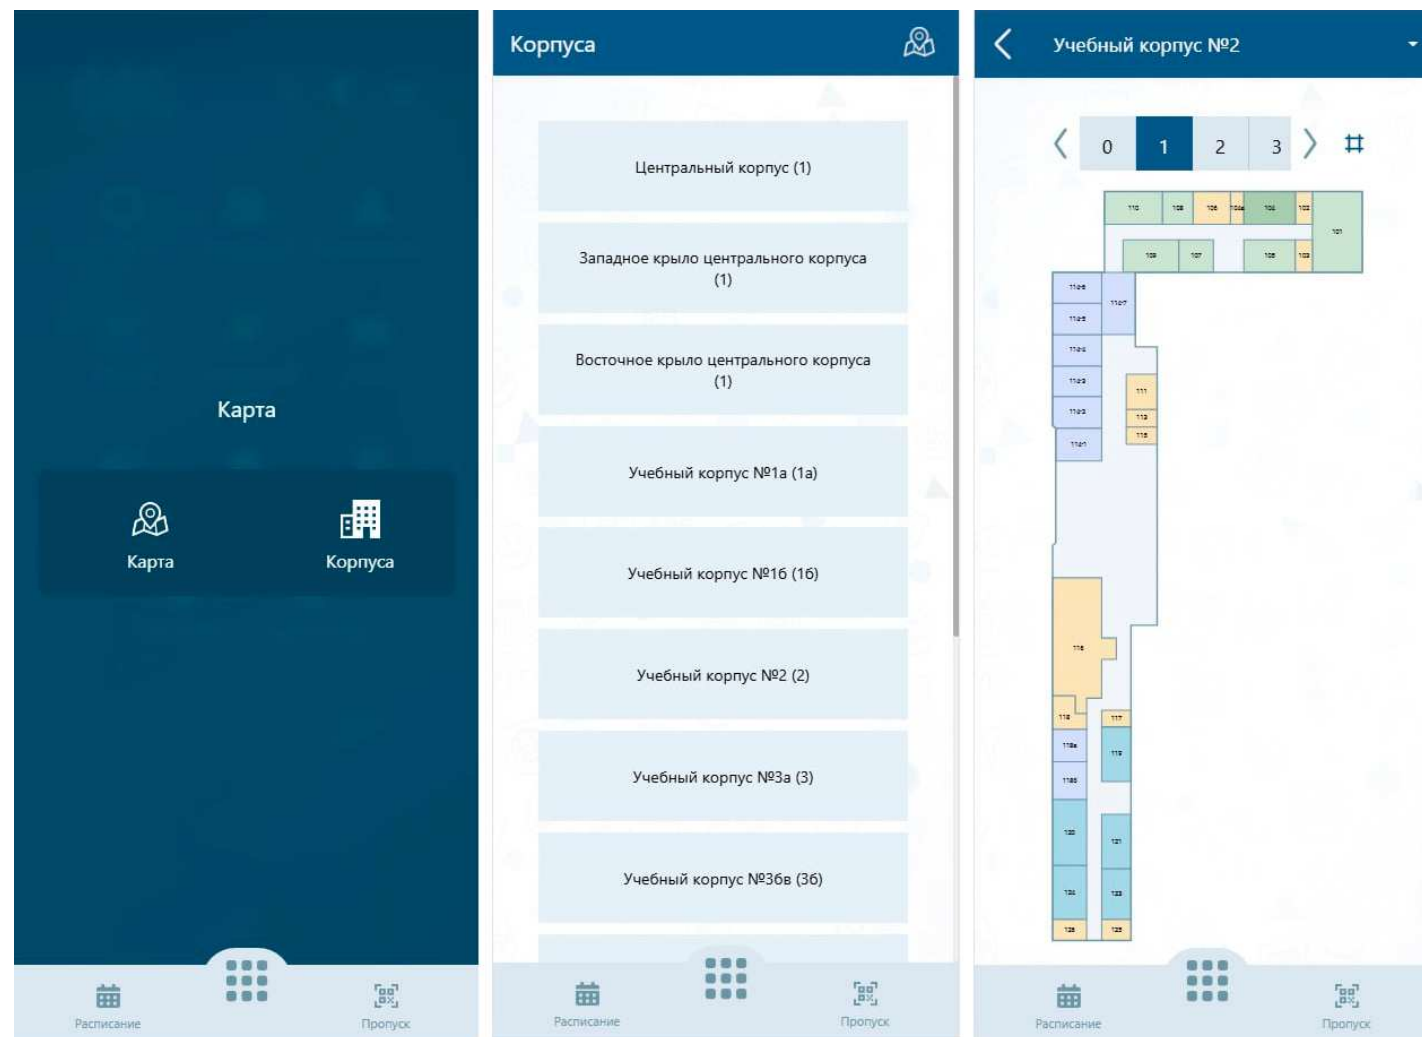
Карта

Карта

Корпуса

Расписание

Пропуск

Корпуса

Центральный корпус (1)

Западное крыло центрального корпуса (1)

Восточное крыло центрального корпуса (1)

Учебный корпус №1а (1а)

Учебный корпус №1б (1б)

Учебный корпус №2 (2)

Учебный корпус №3а (3)

Учебный корпус №3бв (3б)

Расписание

Пропуск

Учебный корпус №2

0 1 2 3

110 108 106 104а 104 102 101 109 107 105 103 1109 1107 1105 1104 1103 1102 1101 111 113 115 116 118 117 118а 118б 119 120 121 124 123 125 126

Расписание

Пропуск